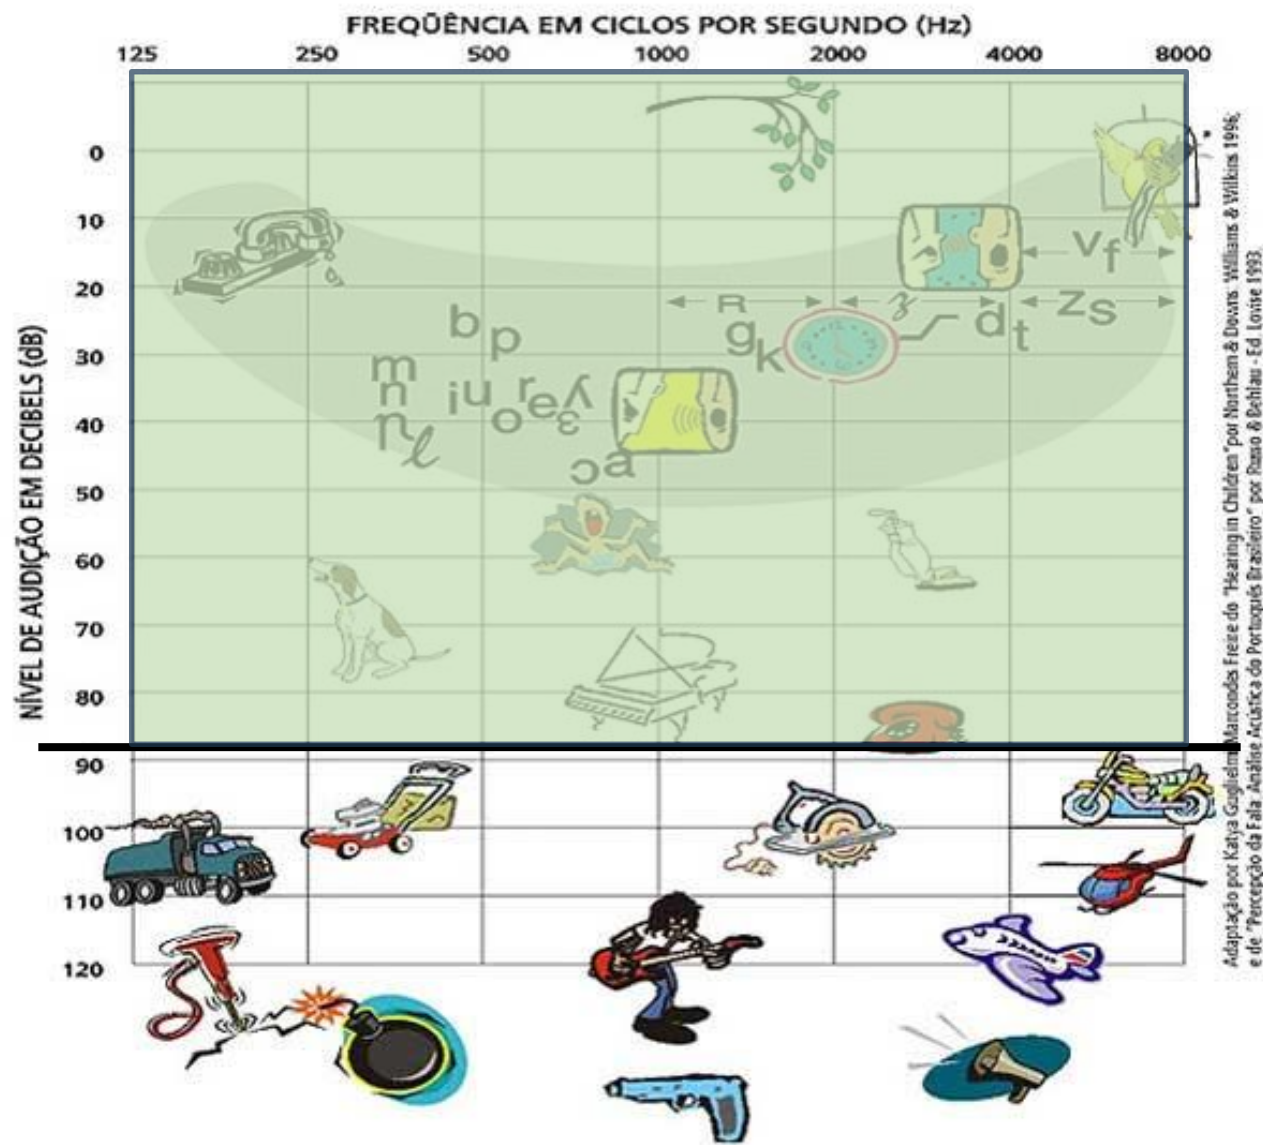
FREQÜÊNCIA EM CICLOS POR SEGUNDO (Hz)

125 250 500 1000 2000 4000 8000

NÍVEL DE AUDIÇÃO EM DECIBELS (dB)

0
10
20
30
40
50
60
70
80
90
100
110
120

b p
m n ɲ ʎ
i u o r e ʎ ɛ
ɔ a
R
g k
ʒ
d t
v f
z s

Adaptação por Katya Guglielmi Marcondes Freire do "Hearing in Children" por Northern & Downs. Williams & Wilkins 1996; e de "Percepção da Fala: Análise Acústica do Português Brasileiro" por Russo & Behlau - Ed. Lovise 1993.